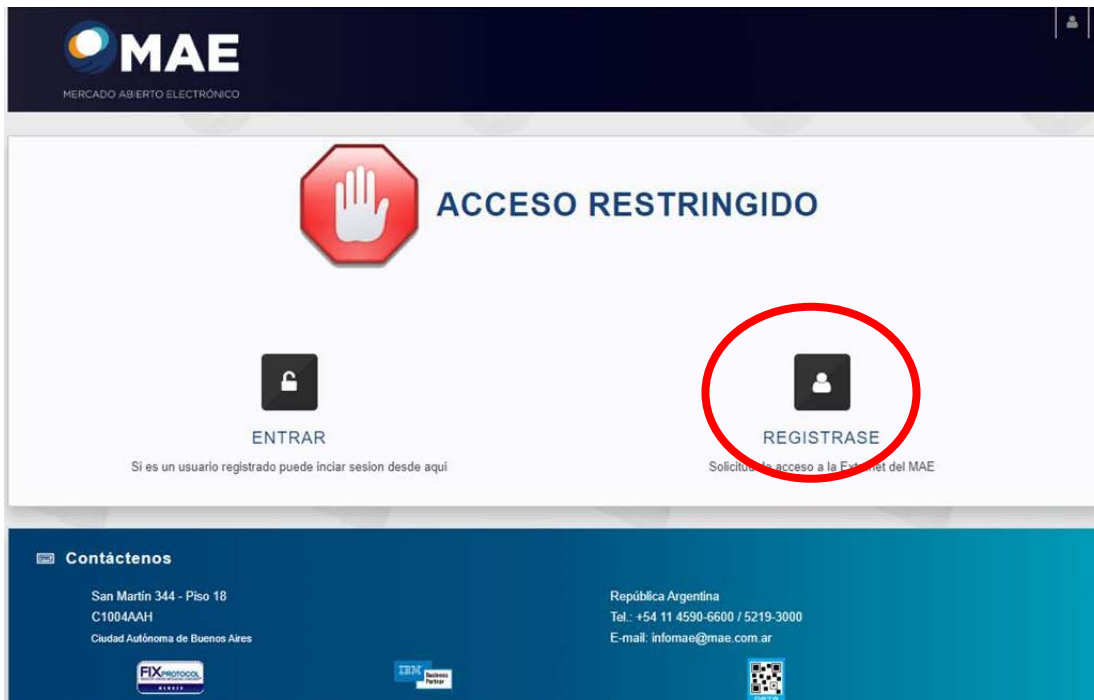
MAE
MERCADO ABIERTO ELECTRÓNICO

ACCESO RESTRINGIDO

ENTRAR
Si es un usuario registrado puede inciar sesion desde aqui

REGISTRASE
Solicitu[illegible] acceso a la Ext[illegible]et del MAE

Contáctenos

San Martín 344 - Piso 18
C1004AAH
Ciudad Autónoma de Buenos Aires

República Argentina
Tel.: +54 11 4590-6600 / 5219-3000
E-mail: infomae@mae.com.ar

FIX PROTOCOL

IBM Business Partner